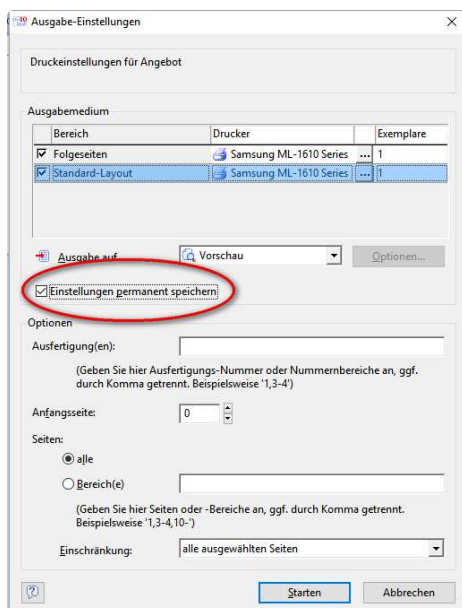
Ausgabe-Einstellungen

Druckeinstellungen für Angebot

Ausgabemedium

| Bereich | Drucker | | Exemplare |
|---|---|---|---|
| Folgeseiten | Samsung ML-1610 Series | ... | 1 |
| Standard-Layout | Samsung ML-1610 Series | ... | 1 |

Ausgabe auf  Vorschau  Optionen...

Einstellungen permanent speichern

Optionen

Ausfertigung(en):

(Geben Sie hier Ausfertigungs-Nummer oder Nummernbereiche an, ggf. durch Komma getrennt. Beispielsweise '1,3-4')

Anfangsseite: 0

Seiten:

alle

Bereich(e)

(Geben Sie hier Seiten oder -Bereiche an, ggf. durch Komma getrennt. Beispielsweise '1,3-4,10-')

Einschränkung: alle ausgewählten Seiten

Starten  Abbrechen